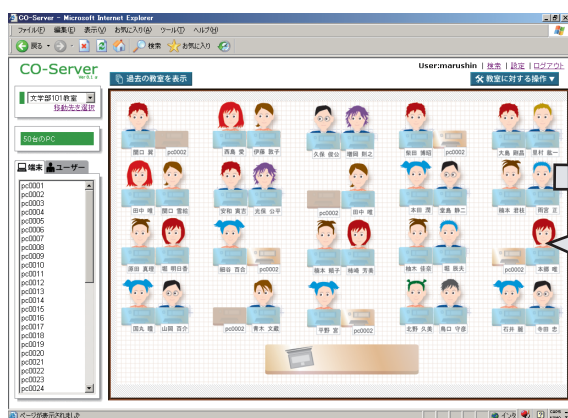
CO-Server - Microsoft Internet Explorer

ファイル(F) 編集(E) 表示(V) お気に入り(A) ツール(T) ヘルプ(H)

戻る 検索 お気に入り

CO-Server Ver.0.1 a

User:marushin | 検索 | 設定 | ログアウト

過去の教室を表示

教室に対する操作

文学部101教室

移動先を選択

50台のPC

端末 ユーザー

pc0001
pc0002
pc0003
pc0004
pc0005
pc0006
pc0007
pc0008
pc0009
pc0010
pc0011
pc0012
pc0013
pc0014
pc0015
pc0016
pc0017
pc0018
pc0019
pc0020
pc0021
pc0022
pc0023
pc0024

関口 賢 pc0002 西島 浩 伊藤 敦子 久保 俊介 増田 卸之 柴田 博昭 pc0002 大島 朗高 里村 紘一

田中 暁 関口 雪絵 安和 貴吉 光保 公平 pc0002 田中 暁 本田 澪 安島 静二 橋本 君枝 雨宮 正

原田 真理 堀 明日香 細谷 百合 pc0002 橋本 純子 柚崎 芳美 柚木 信宏 堀 辰夫 pc0002 本郷 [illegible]

国丸 隆 山岡 百介 pc0002 青木 文蔵 平野 宮 pc0002 北野 久美 青口 守彦 石井 顕 寺田 忠

ページが表示されました

インターネット